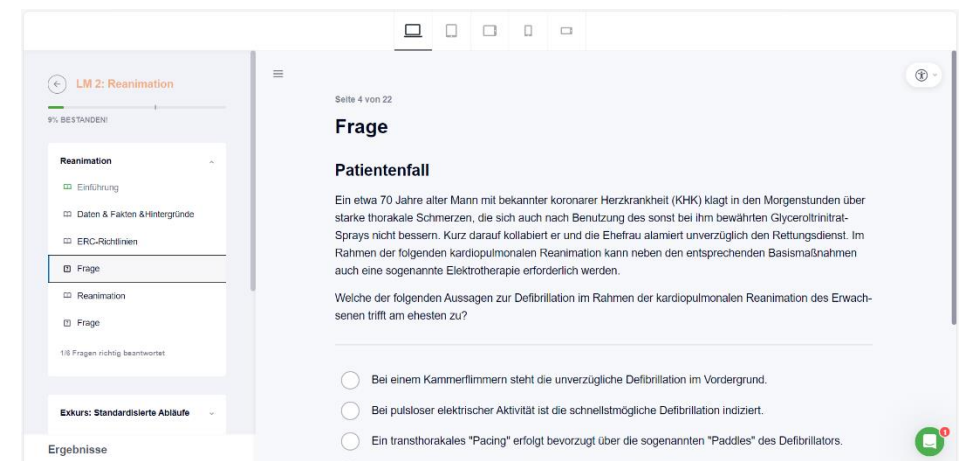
LM 2: Reanimation

9% BESTANDEN!

Reanimation

Einführung

Daten & Fakten &Hintergründe

ERC-Richtlinien

Frage

Reanimation

Frage

1/6 Fragen richtig beantwortet

Exkurs: Standardisierte Abläufe

Ergebnisse

Seite 4 von 22

Frage

Patientenfall

Ein etwa 70 Jahre alter Mann mit bekannter koronarer Herzkrankheit (KHK) klagt in den Morgenstunden über starke thorakale Schmerzen, die sich auch nach Benutzung des sonst bei ihm bewährten Glyceroltrinitrat-Sprays nicht bessern. Kurz darauf kollabiert er und die Ehefrau alarmiert unverzüglich den Rettungsdienst. Im Rahmen der folgenden kardiopulmonalen Reanimation kann neben den entsprechenden Basismaßnahmen auch eine sogenannte Elektrotherapie erforderlich werden.

Welche der folgenden Aussagen zur Defibrillation im Rahmen der kardiopulmonalen Reanimation des Erwachsenen trifft am ehesten zu?

Bei einem Kammerflimmern steht die unverzügliche Defibrillation im Vordergrund.

Bei pulsloser elektrischer Aktivität ist die schnellstmögliche Defibrillation indiziert.

Ein transthorakales "Pacing" erfolgt bevorzugt über die sogenannten "Paddles" des Defibrillators.

1